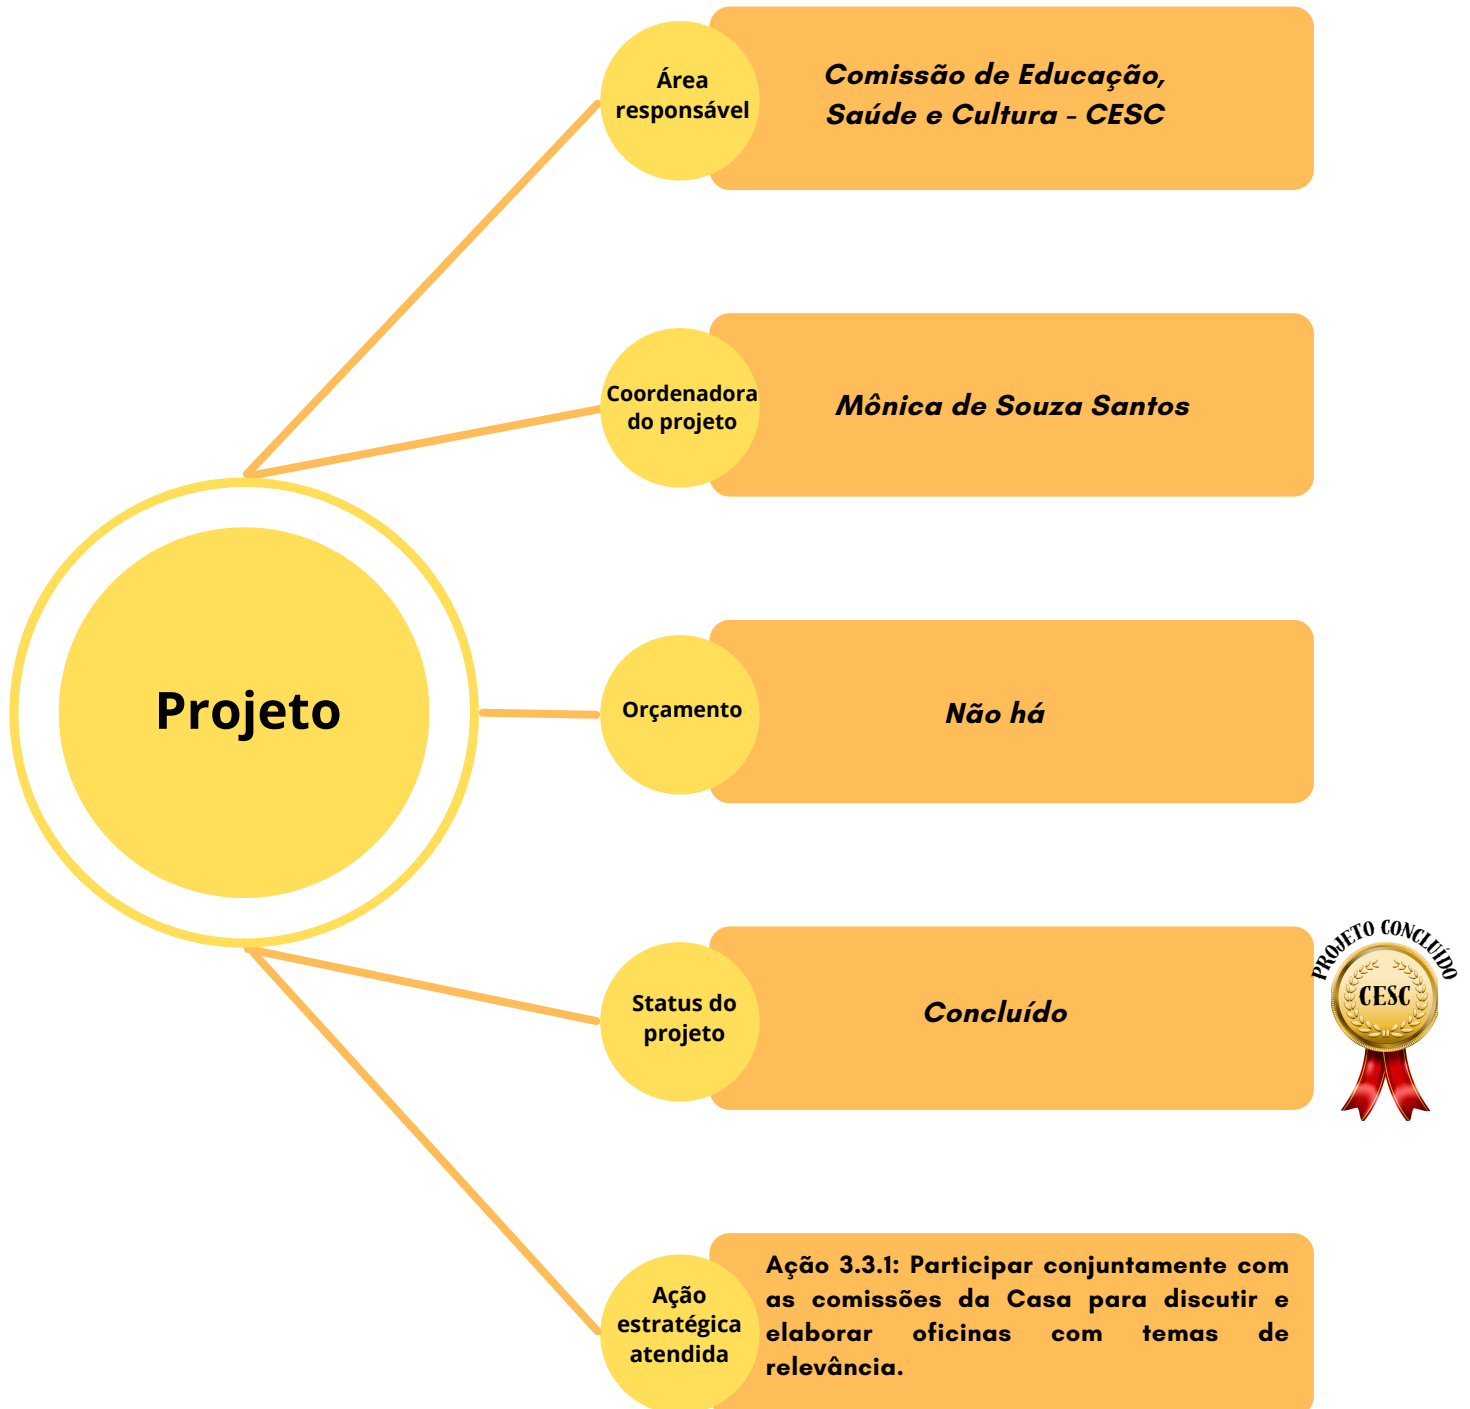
Projeto

Área responsável

Comissão de Educação, Saúde e Cultura - CESC

Coordenadora do projeto

Mônica de Souza Santos

Orçamento

Não há

Status do projeto

Concluído

PROJETO CONCLUÍDO
CESC

Ação estratégica atendida

Ação 3.3.1: Participar conjuntamente com as comissões da Casa para discutir e elaborar oficinas com temas de relevância.